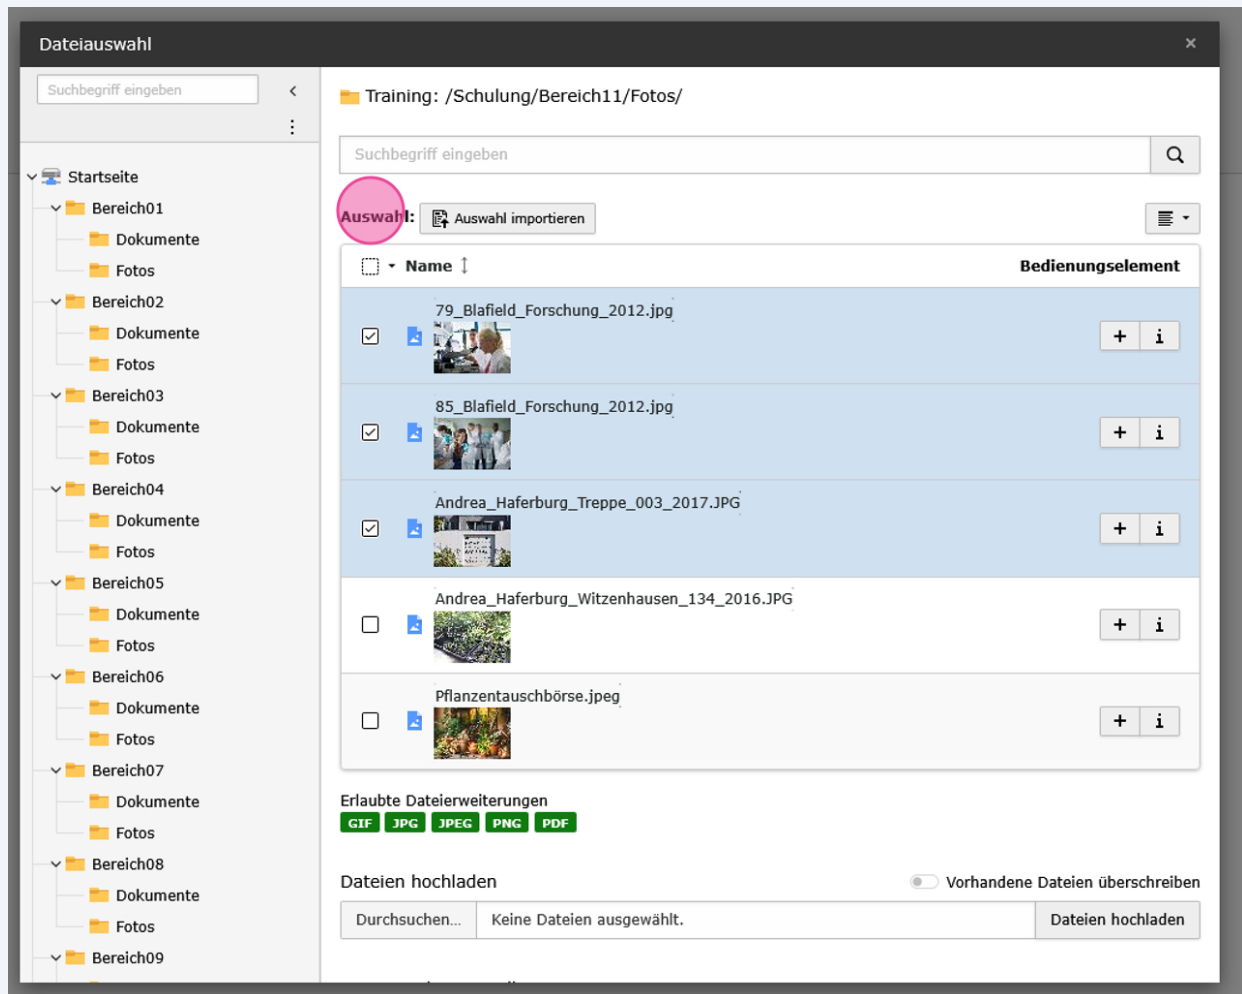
Dateiauswahl

×

Suchbegriff eingeben

Startseite
Bereich01
Dokumente
Fotos
Bereich02
Dokumente
Fotos
Bereich03
Dokumente
Fotos
Bereich04
Dokumente
Fotos
Bereich05
Dokumente
Fotos
Bereich06
Dokumente
Fotos
Bereich07
Dokumente
Fotos
Bereich08
Dokumente
Fotos
Bereich09

Training: /Schulung/Bereich11/Fotos/

Suchbegriff eingeben

Auswahl: Auswahl importieren

| Name | Bedienungselement |
|---|---|
| 79_Blafield_Forschung_2012.jpg | + i |
| 85_Blafield_Forschung_2012.jpg | + i |
| Andrea_Haferburg_Treppe_003_2017.JPG | + i |
| Andrea_Haferburg_Witzenhausen_134_2016.JPG | + i |
| Pflanzentauschbörse.jpeg | + i |

Erlaubte Dateierweiterungen
GIF JPG JPEG PNG PDF

Dateien hochladen
Vorhandene Dateien überschreiben
Durchsuchen... Keine Dateien ausgewählt. Dateien hochladen